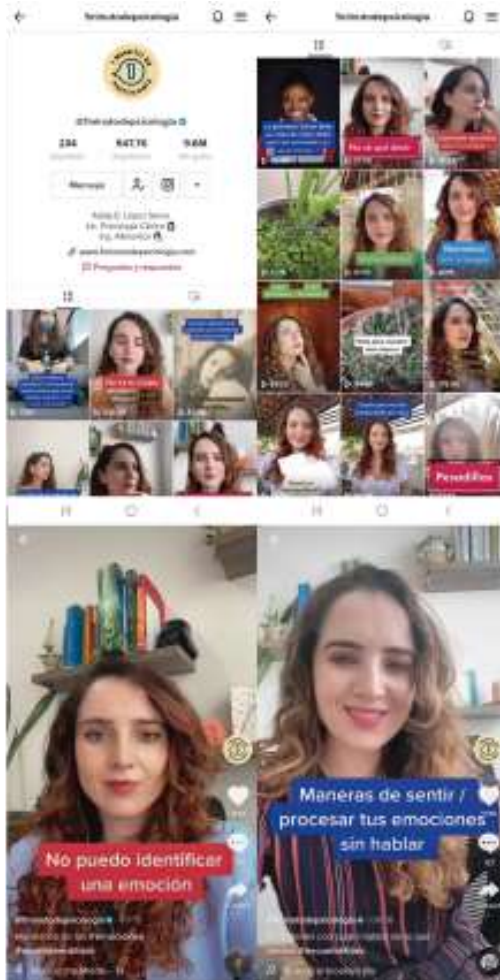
fotradodepsicologia

fotradodepsicologia

@fotradodepsicologia

234
Siguiendo

947.1K
Seguidores

9.6M
Me gusta

Mensaje

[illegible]
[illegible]
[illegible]
www.fotradodepsicologia.com
Preguntas y respuestas

Por qué debo

Pesadillas

No puedo identificar una emoción

Maneras de sentir / procesar tus emociones sin hablar